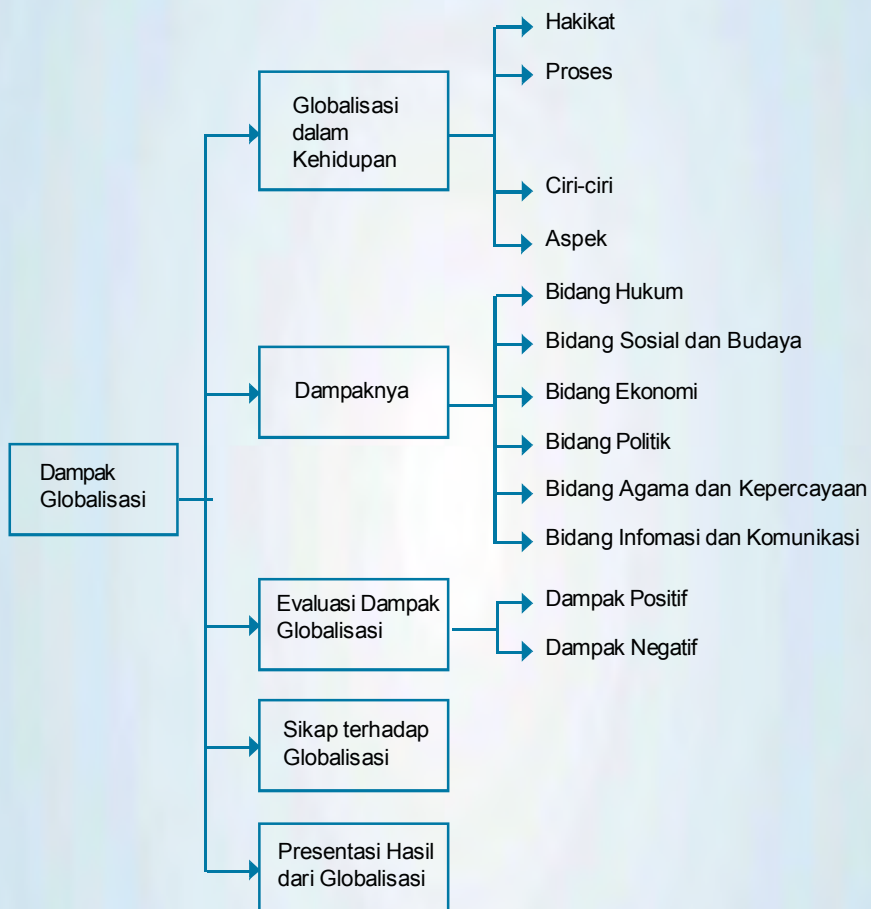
Dampak Globalisasi

Globalisasi dalam Kehidupan

Hakikat

Proses

Ciri-ciri

Aspek

Dampaknya

Bidang Hukum

Bidang Sosial dan Budaya

Bidang Ekonomi

Bidang Politik

Bidang Agama dan Kepercayaan

Bidang Infomasi dan Komunikasi

Evaluasi Dampak Globalisasi

Dampak Positif

Dampak Negatif

Sikap terhadap Globalisasi

Presentasi Hasil dari Globalisasi